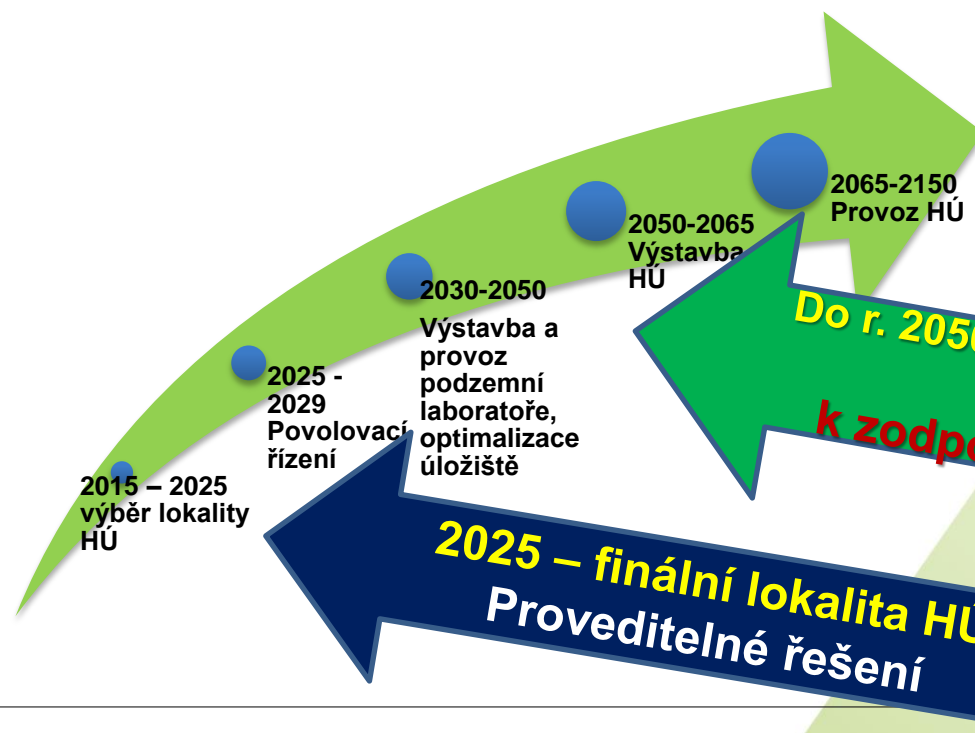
2015 – 2025 výběr lokality HÚ

2025 - 2029 Povolovací řízení

2030-2050

Výstavba a provoz podzemní laboratoře, optimalizace úložiště

2050-2065 Výstavba HÚ

2065-2150 Provoz HÚ

Do r. 205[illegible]

k zodp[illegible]

2025 – finální lokalita HÚ
Proveditelné řešení